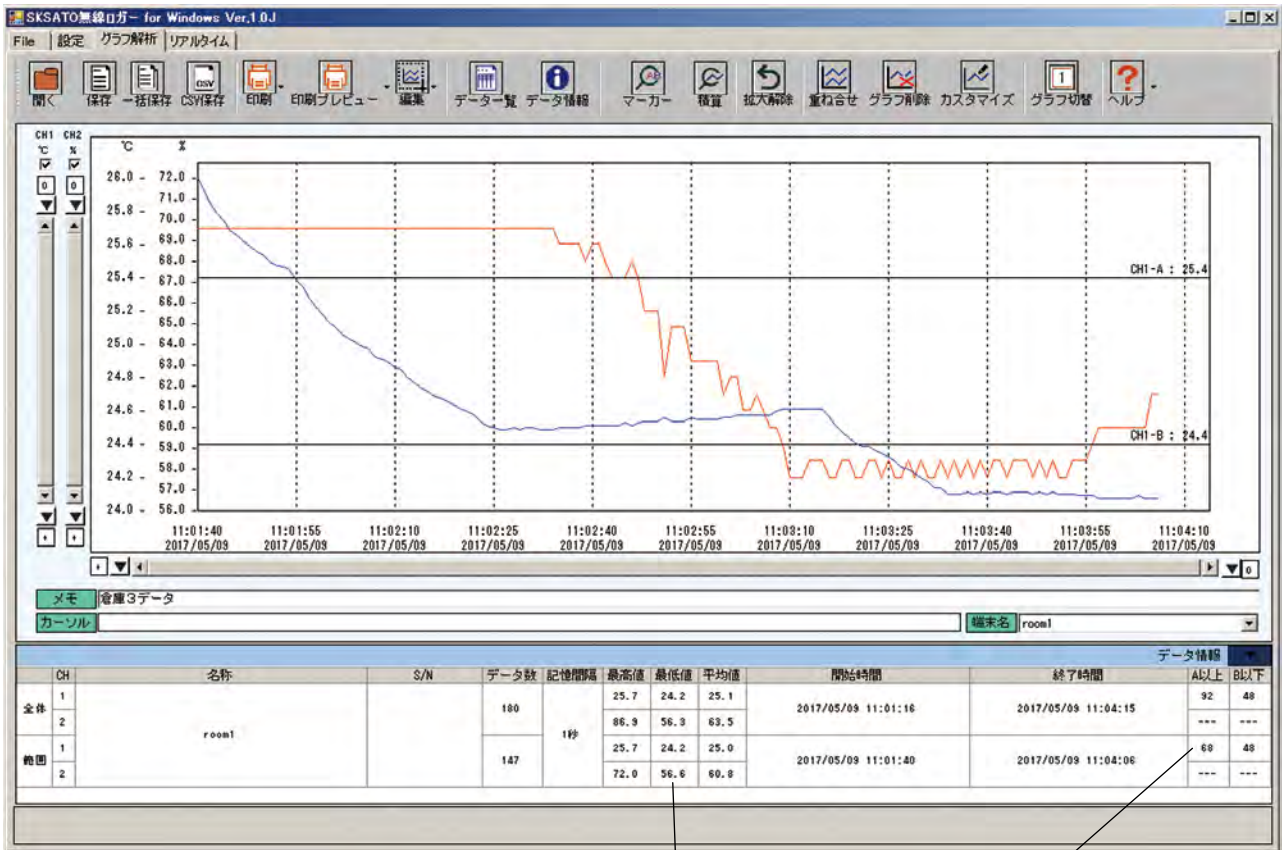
SKSATO無線ロガー for Windows Ver.1.0J

File | 設定 | グラフ解析 | リアルタイム

開く 保存 一括保存 CSV保存 印刷 印刷プレビュー 編集 データ一覧 データ情報 マーカー 積算 拡大解除 重ね合せ グラフ削除 カスタマイズ グラフ切替 ヘルプ

CH1 CH2
℃ %

℃ %
26.0 - 72.0
71.0
25.8 - 70.0
69.0
25.6 -
68.0
25.4 - 67.0
66.0
25.2 - 65.0
25.0 - 64.0
63.0
24.8 - 62.0
24.6 - 61.0
60.0
24.4 - 59.0
24.2 - 58.0
57.0
24.0 - 56.0

CH1-A : 25.4
CH1-B : 24.4

11:01:40 2017/05/09
11:01:55 2017/05/09
11:02:10 2017/05/09
11:02:25 2017/05/09
11:02:40 2017/05/09
11:02:55 2017/05/09
11:03:10 2017/05/09
11:03:25 2017/05/09
11:03:40 2017/05/09
11:03:55 2017/05/09
11:04:10 2017/05/09

メモ 倉庫3データ
カーソル
端末名 room1

データ情報

| | CH | 名称 | S/N | データ数 | 記憶間隔 | 最高値 | 最低値 | 平均値 | 開始時間 | 終了時間 | A以上 | B以下 |
|---|---|---|---|---|---|---|---|---|---|---|---|---|
| 全体 | 1 | room1 | | 180 | 1秒 | 25.7 | 24.2 | 25.1 | 2017/05/09 11:01:16 | 2017/05/09 11:04:15 | 92 | 48 |
| | 2 | | | | | 86.9 | 56.3 | 63.5 | | | --- | --- |
| 範囲 | 1 | | | 147 | | 25.7 | 24.2 | 25.0 | 2017/05/09 11:01:40 | 2017/05/09 11:04:06 | 68 | 48 |
| | 2 | | | | | 72.0 | 56.6 | 60.8 | | | --- | --- |